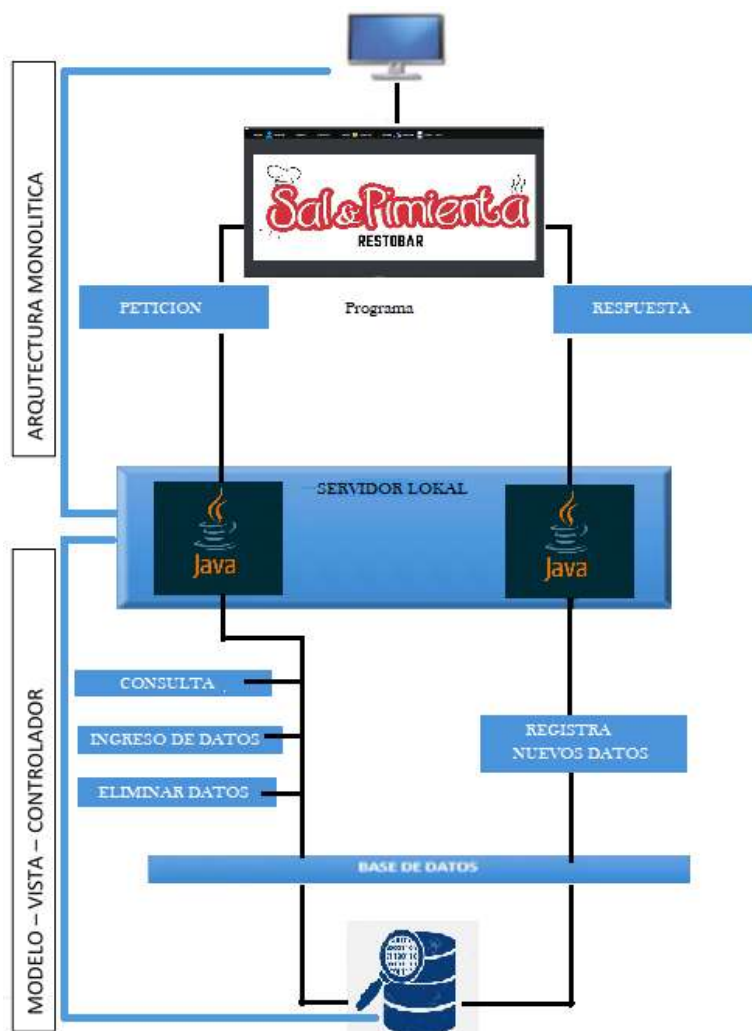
ARQUTECTURA MONOLITICA

Sal&Pimienta
RESTOBAR

PETICION

Programa

RESPUESTA

SERVIDOR LOKAL

Java

Java

MODELO – VISTA – CONTROLADOR

CONSULTA

INGRESO DE DATOS

ELIMINAR DATOS

REGISTRA NUEVOS DATOS

BASE DE DATOS